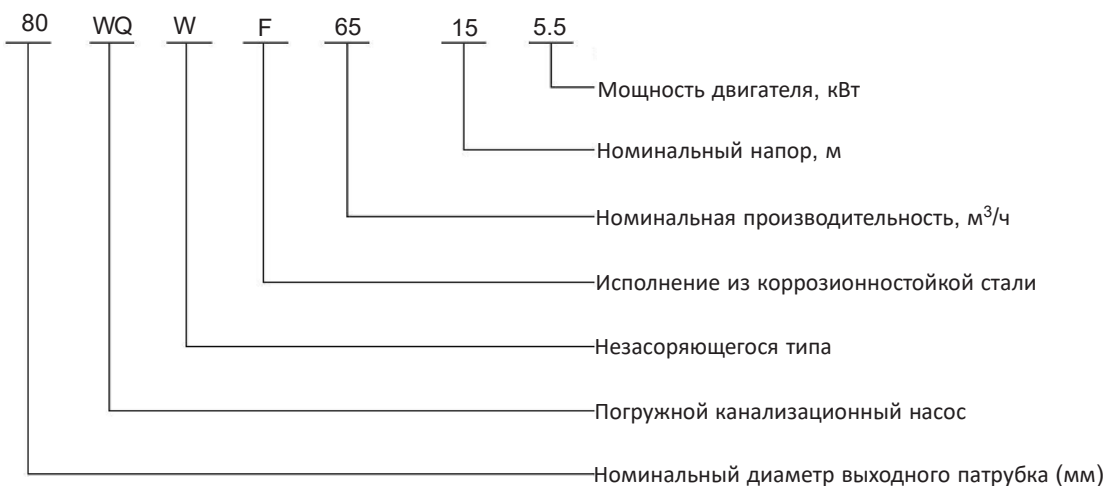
80 WQ W F 65 15 5.5

Мощность двигателя, кВт

Номинальный напор, м

Номинальная производительность, м$^3$/ч

Исполнение из коррозионностойкой стали

Незасоряющегося типа

Погружной канализационный насос

Номинальный диаметр выходного патрубка (мм)